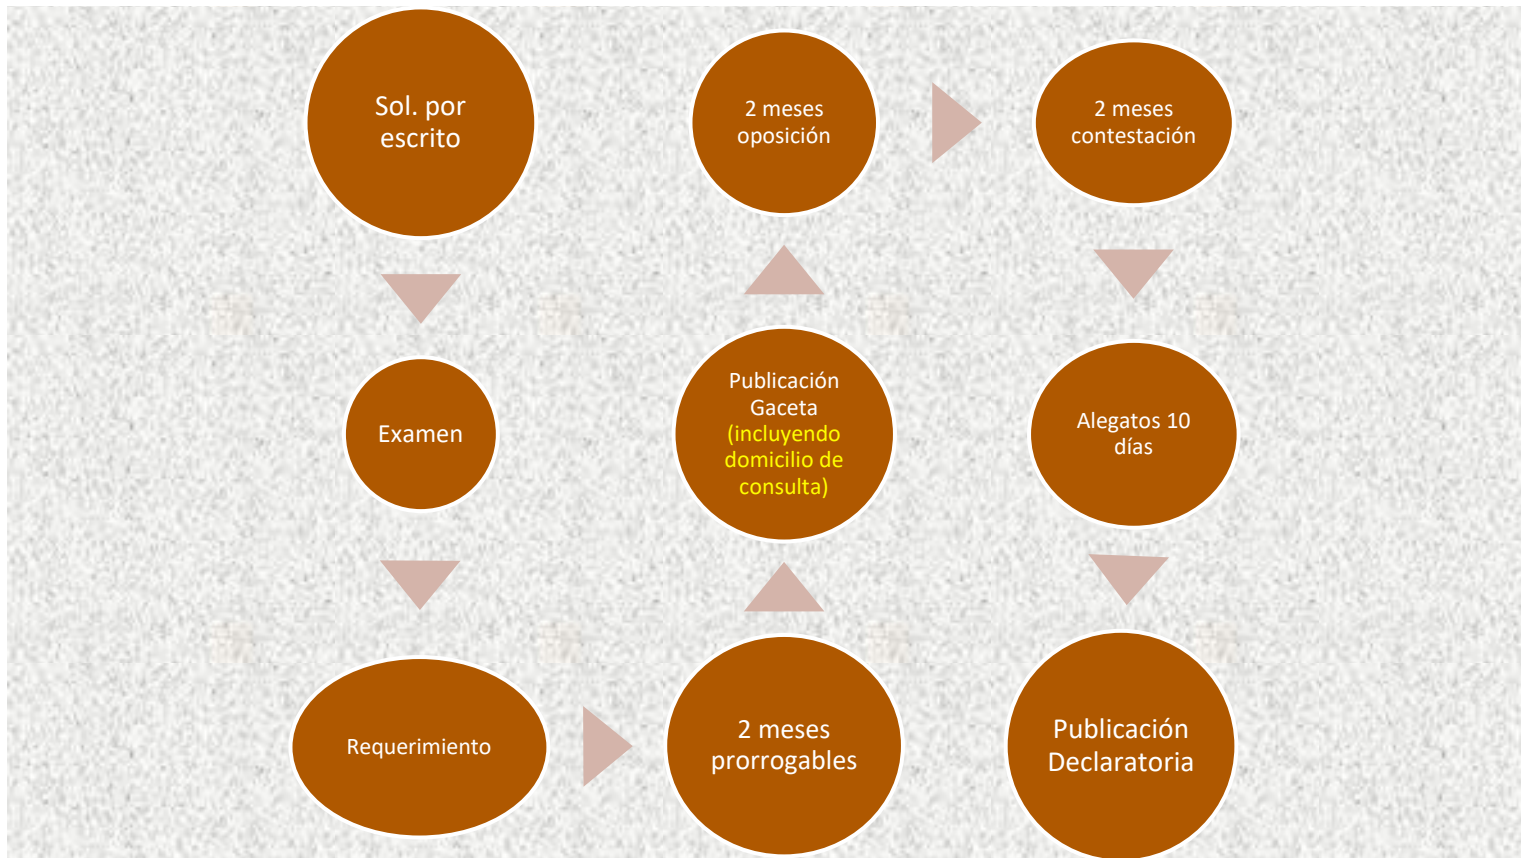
Sol. por escrito

Examen

Requerimiento

2 meses prorrogables

Publicación Gaceta (incluyendo domicilio de consulta)

2 meses oposición

2 meses contestación

Alegatos 10 días

Publicación Declaratoria